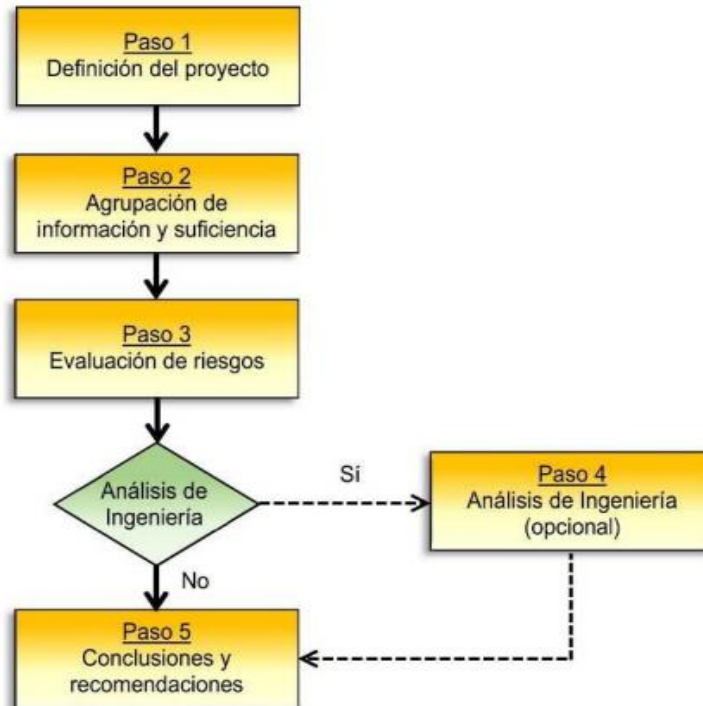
Paso 1
Definición del proyecto

Paso 2
Agrupación de información y suficiencia

Paso 3
Evaluación de riesgos

Análisis de Ingeniería

Sí

Paso 4
Análisis de Ingeniería (opcional)

No

Paso 5
Conclusiones y recomendaciones